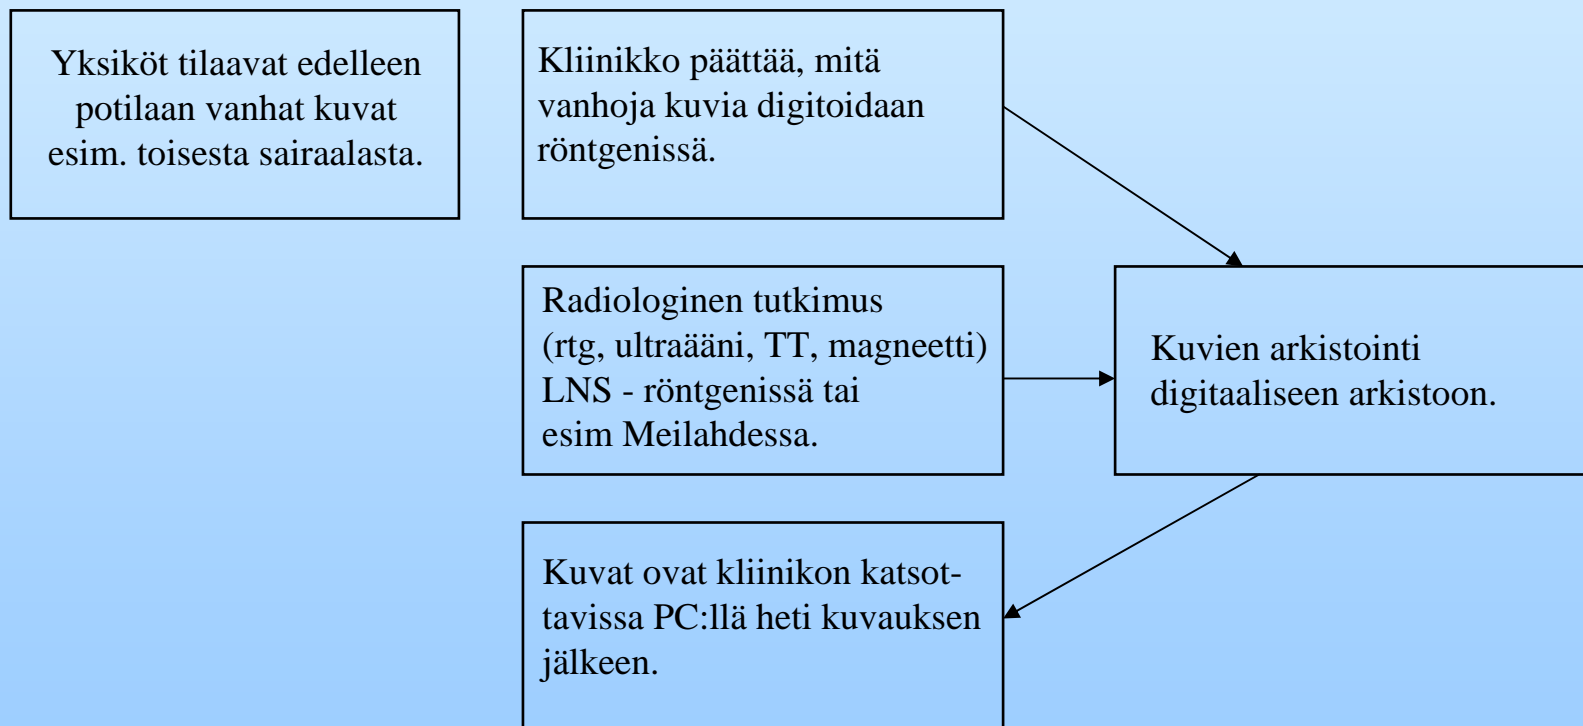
Yksiköt tilaavat edelleen potilaan vanhat kuvat esim. toisesta sairaalasta.

Kliinikko päättää, mitä vanhoja kuvia digitoidaan röntgenissä.

Radiologinen tutkimus (rtg, ultraääni, TT, magneetti) LNS - röntgenissä tai esim Meilahdessa.

Kuvien arkistointi digitaaliseen arkistoon.

Kuvat ovat kliinikon katsottavissa PC:llä heti kuvauksen jälkeen.